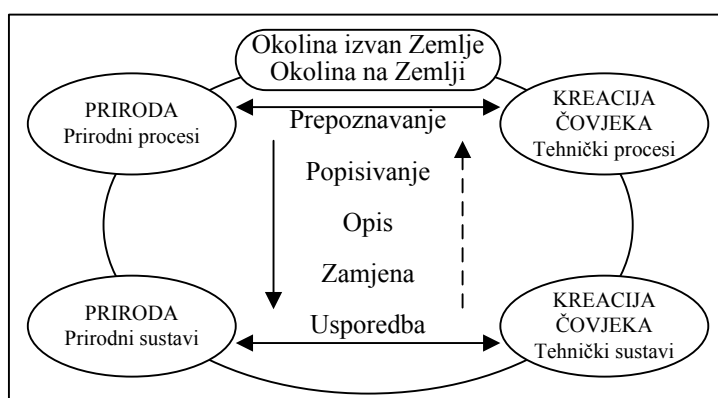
Okolina izvan Zemlje
Okolina na Zemlji

PRIRODA
Prirodni procesi

Prepoznavanje

KREACIJA
ČOVJEKA
Tehnički procesi

Popisivanje

Opis

Zamjena

PRIRODA
Prirodni sustavi

Usporedba

KREACIJA
ČOVJEKA
Tehnički sustavi